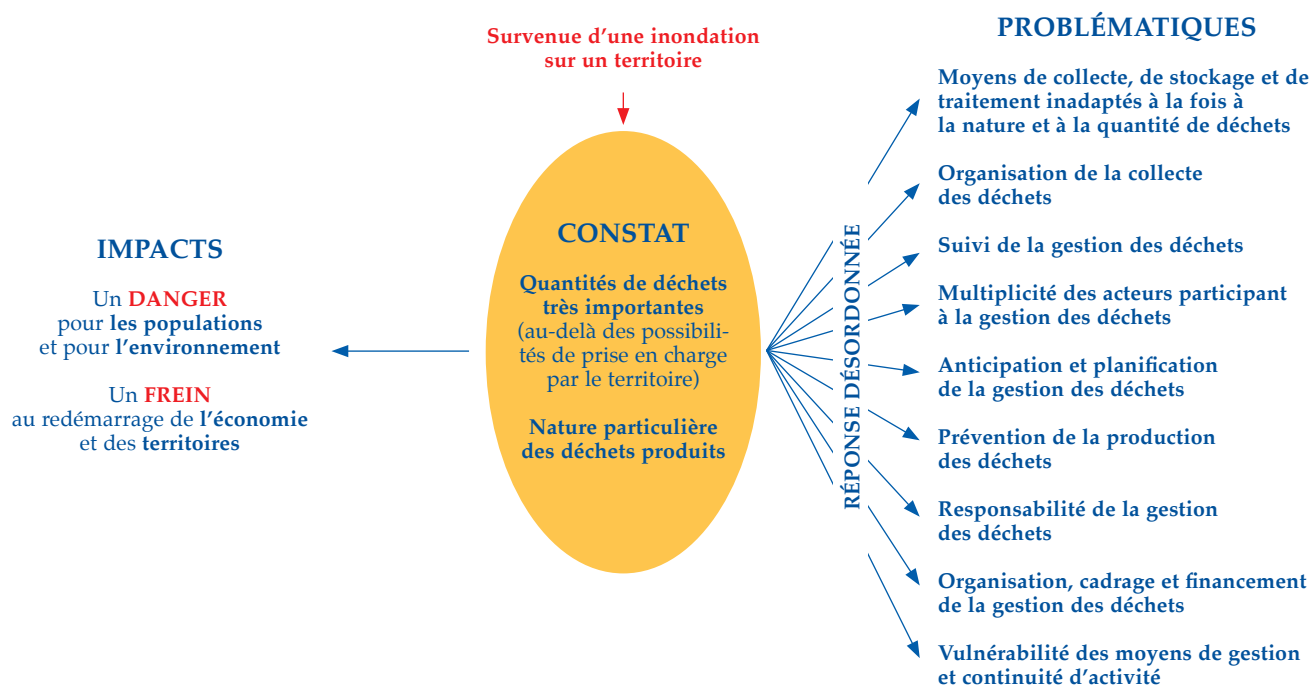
Survenue d'une inondation sur un territoire

IMPACTS

Un DANGER pour les populations et pour l'environnement

Un FREIN au redémarrage de l'économie et des territoires

CONSTAT

Quantités de déchets très importantes (au-delà des possibilités de prise en charge par le territoire)

Nature particulière des déchets produits

RÉPONSE DÉSORDONNÉE

PROBLÉMATIQUES

Moyens de collecte, de stockage et de traitement inadaptés à la fois à la nature et à la quantité de déchets

Organisation de la collecte des déchets

Suivi de la gestion des déchets

Multiplicité des acteurs participant à la gestion des déchets

Anticipation et planification de la gestion des déchets

Prévention de la production des déchets

Responsabilité de la gestion des déchets

Organisation, cadrage et financement de la gestion des déchets

Vulnérabilité des moyens de gestion et continuité d'activité